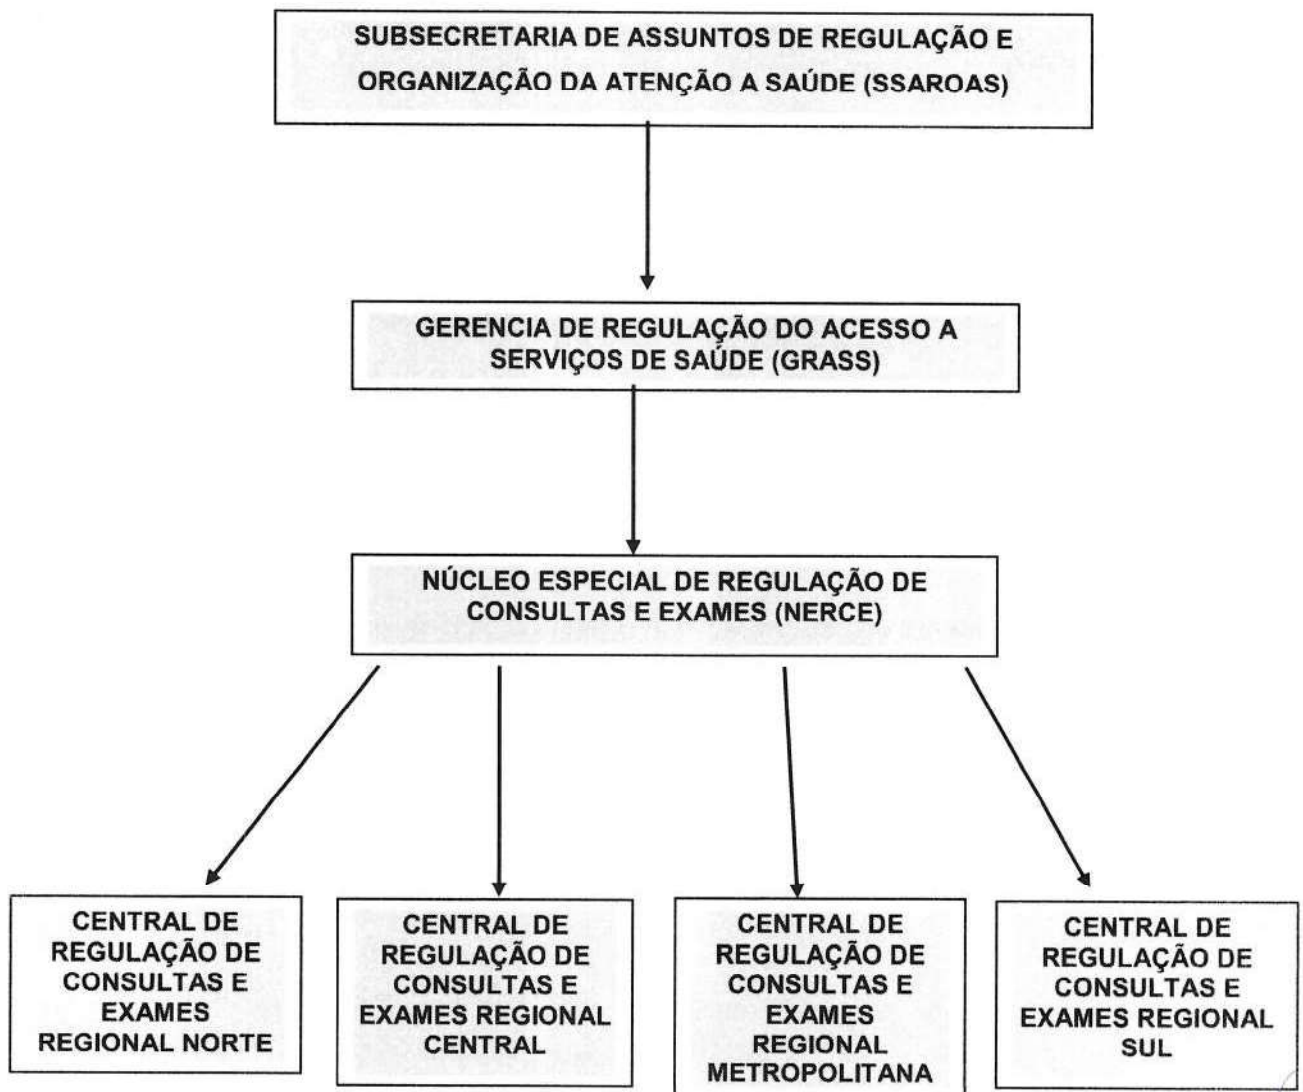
SUBSECRETARIA DE ASSUNTOS DE REGULAÇÃO E ORGANIZAÇÃO DA ATENÇÃO A SAÚDE (SSAROAS)

GERENCIA DE REGULAÇÃO DO ACESSO A SERVIÇOS DE SAÚDE (GRASS)

NÚCLEO ESPECIAL DE REGULAÇÃO DE CONSULTAS E EXAMES (NERCE)

CENTRAL DE REGULAÇÃO DE CONSULTAS E EXAMES REGIONAL NORTE

CENTRAL DE REGULAÇÃO DE CONSULTAS E EXAMES REGIONAL CENTRAL

CENTRAL DE REGULAÇÃO DE CONSULTAS E EXAMES REGIONAL METROPOLITANA

CENTRAL DE REGULAÇÃO DE CONSULTAS E EXAMES REGIONAL SUL